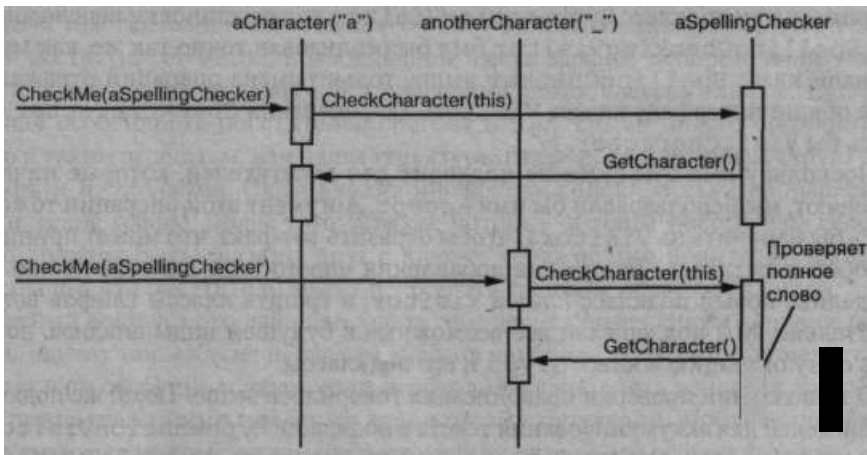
aCharacter("a")

anotherCharacter("_")

aSpellingChecker

CheckMe(aSpellingChecker)

CheckCharacter(this)

GetCharacter()

CheckMe(aSpellingChecker)

CheckCharacter(this)

Проверяет полное слово

GetCharacter()